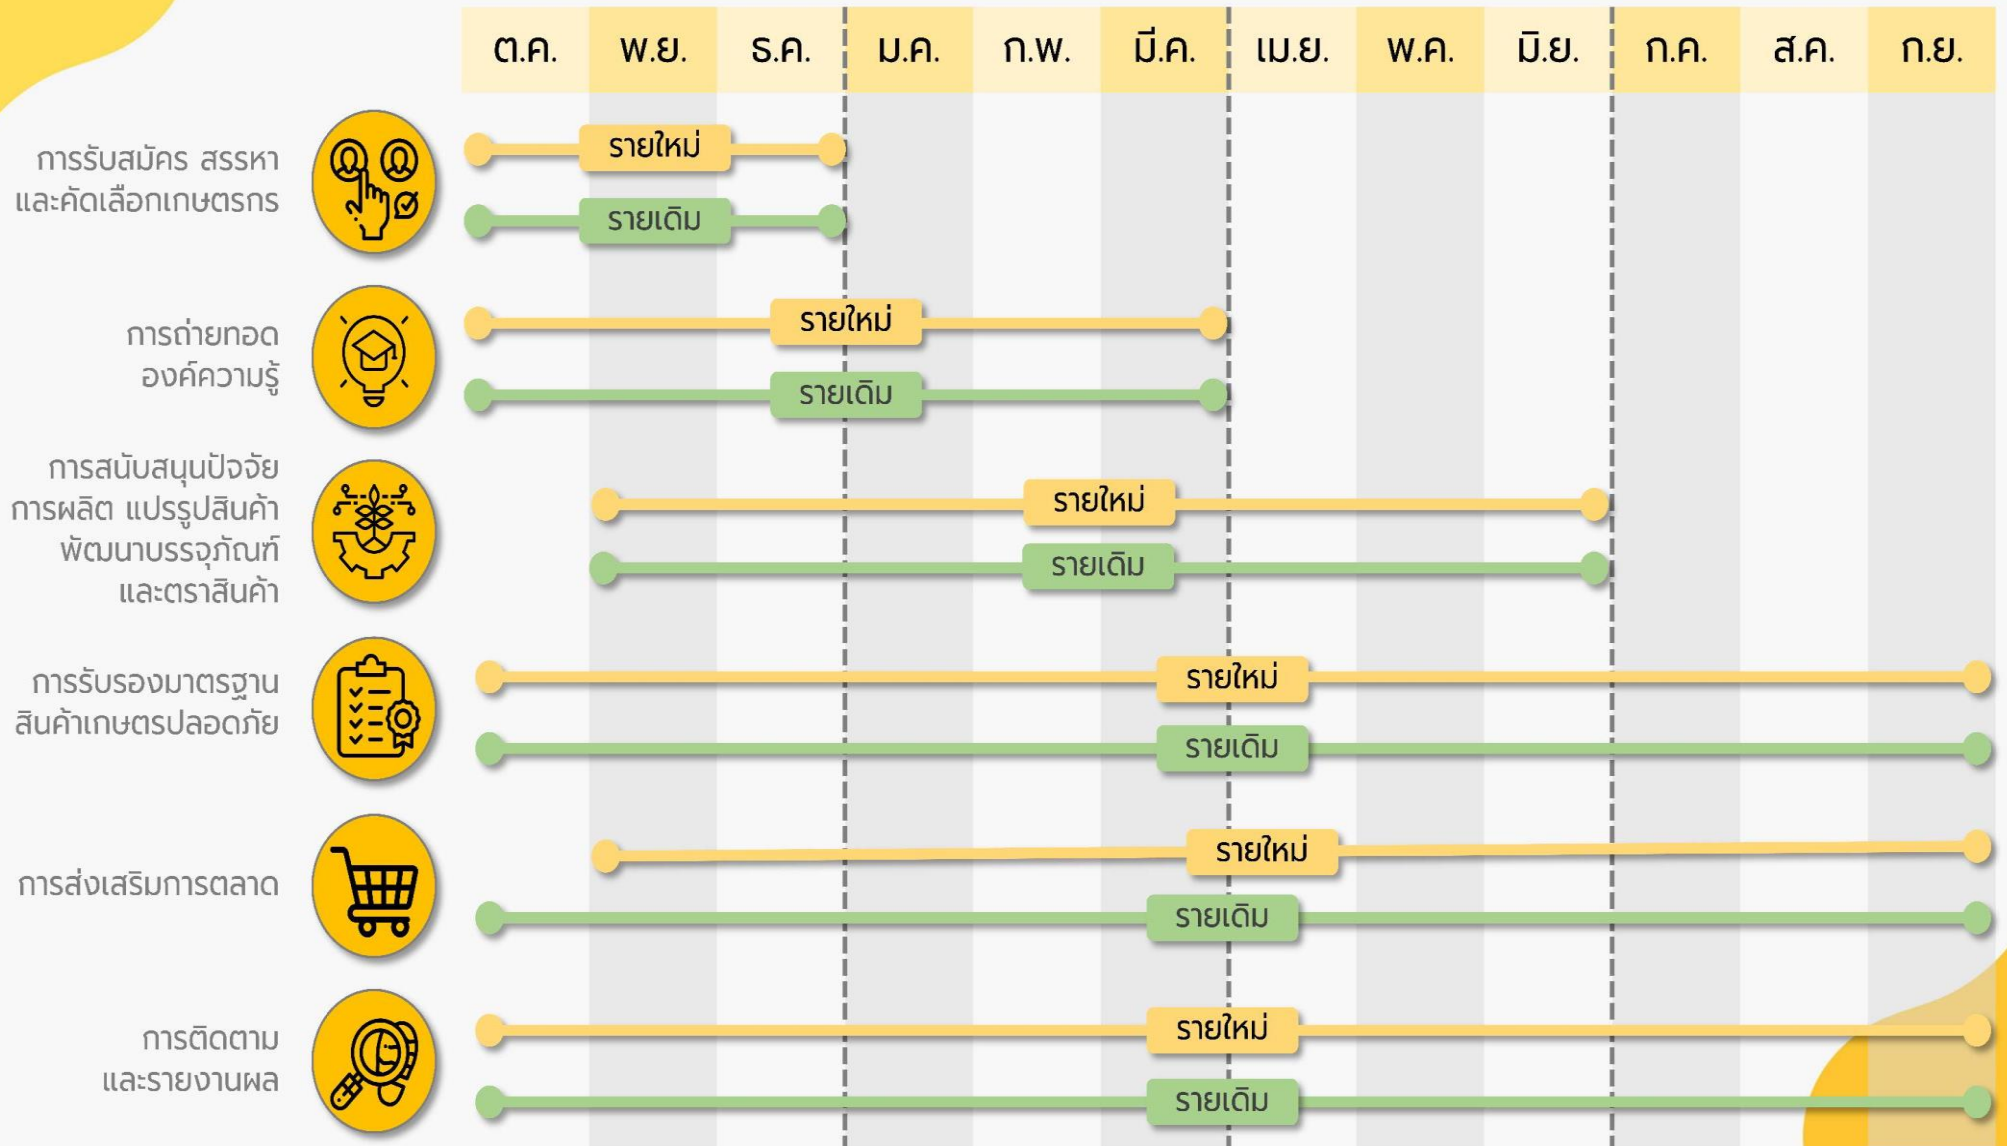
| | ต.ค. | พ.ย. | ธ.ค. | ม.ค. | ก.พ. | มี.ค. | เม.ย. | พ.ค. | มิ.ย. | ก.ค. | ส.ค. | ก.ย. |
|---|---|---|---|---|---|---|---|---|---|---|---|---|

การรับสมัคร สรรหา และคัดเลือกเกษตรกร
รายใหม่
รายเดิม

การถ่ายทอด องค์ความรู้
รายใหม่
รายเดิม

การสนับสนุนปัจจัยการผลิต แปรรูปสินค้า พัฒนาบรรจุภัณฑ์ และตราสินค้า
รายใหม่
รายเดิม

การรับรองมาตรฐานสินค้าเกษตรปลอดภัย
รายใหม่
รายเดิม

การส่งเสริมการตลาด
รายใหม่
รายเดิม

การติดตาม และรายงานผล
รายใหม่
รายเดิม